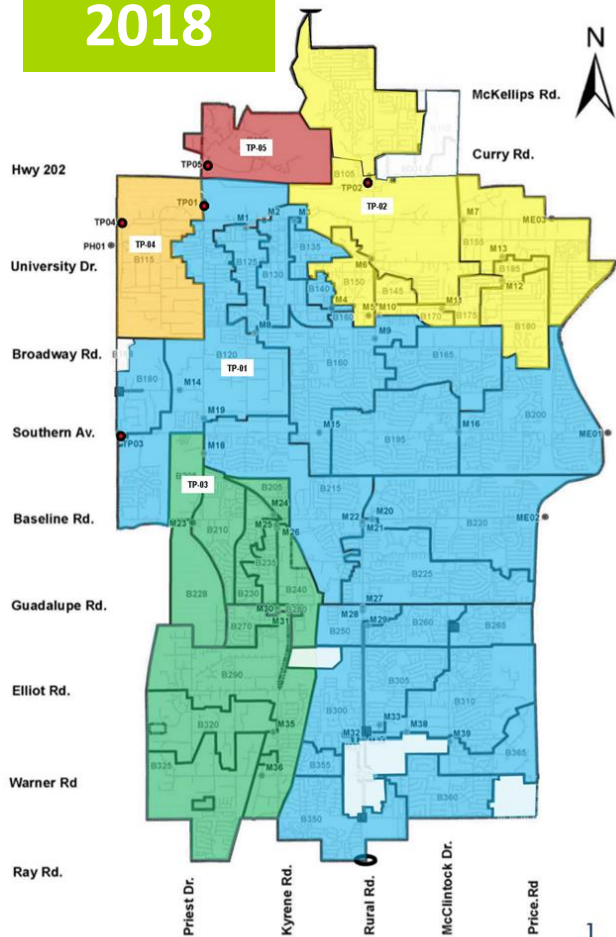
2018

N

McKellips Rd.

Curry Rd.

Hwy 202

University Dr.

Broadway Rd.

Southern Av.

Baseline Rd.

Guadalupe Rd.

Elliot Rd.

Warner Rd

Ray Rd.

Priest Dr.

Kyrene Rd.

Rural Rd.

McClintock Dr.

Price.Rd

TP-05
TP05
TP02
TP-02
TP01
TP04
PH01
TP-04
TP-01
TP03
TP-03
ME03
ME01
ME02

M1 M2 M3 M4 M5 M6 M7 M8 M9 M10 M11 M12 M13 M14 M15 M16 M18 M19 M20 M21 M22 M23 M24 M25 M26 M27 M28 M29 M30 M31 M32 M33 M35 M36 M38 M39

B105 B115 B120 B125 B130 B135 B140 B145 B150 B155 B160 B165 B170 B175 B180 B185 B195 B200 B205 B210 B215 B220 B225 B228 B235 B240 B250 B260 B265 B270 B290 B300 B305 B310 B320 B325 B350 B355 B360 B365

1